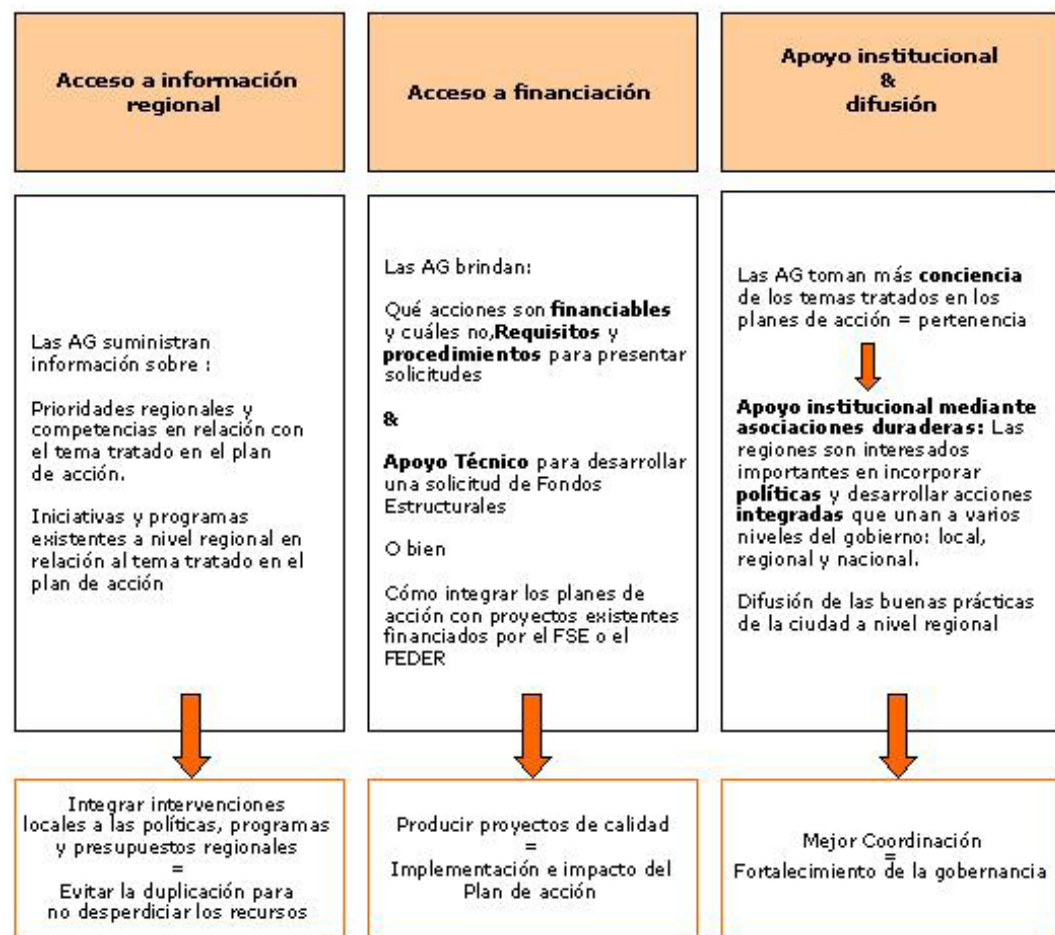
Acceso a información regional

Las AG suministran información sobre :

Prioridades regionales y competencias en relación con el tema tratado en el plan de acción.

Iniciativas y programas existentes a nivel regional en relación al tema tratado en el plan de acción

Integrar intervenciones locales a las políticas, programas y presupuestos regionales
=
Evitar la duplicación para no desperdiciar los recursos

Acceso a financiación

Las AG brindan:

Qué acciones son **financiables** y cuáles no,**Requisitos** y **procedimientos** para presentar solicitudes

&

**Apoyo Técnico** para desarrollar una solicitud de Fondos Estructurales

O bien

Cómo integrar los planes de acción con proyectos existentes financiados por el FSE o el FEDER

Producir proyectos de calidad
=
Implementación e impacto del Plan de acción

Apoyo institucional
&
difusión

Las AG toman más **conciencia** de los temas tratados en los planes de acción = pertenencia

**Apoyo institucional mediante asociaciones duraderas:** Las regiones son interesados importantes en incorporar **políticas** y desarrollar acciones **integradas** que unan a varios niveles del gobierno: local, regional y nacional.

Difusión de las buenas prácticas de la ciudad a nivel regional

Mejor Coordinación
=
Fortalecimiento de la gobernancia